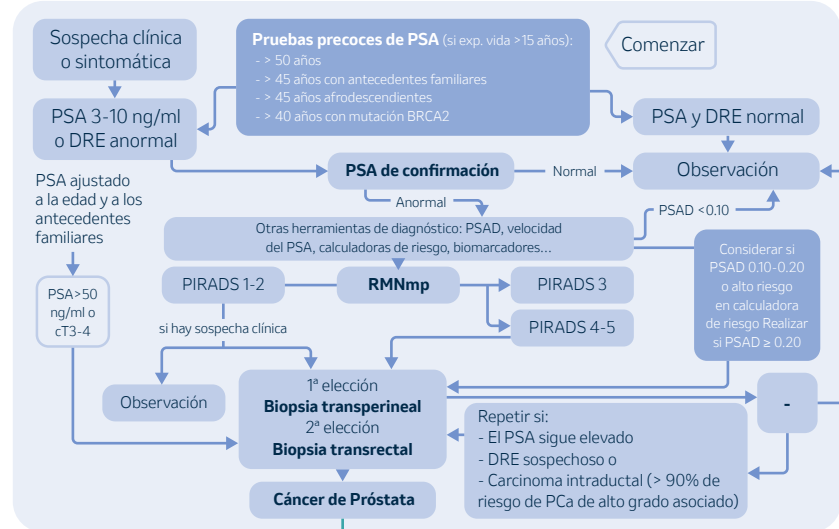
Sospecha clínica o sintomática

Pruebas precoces de PSA (si exp. vida >15 años):
- > 50 años
- > 45 años con antecedentes familiares
- > 45 años afrodescendientes
- > 40 años con mutación BRCA2

Comenzar

PSA 3-10 ng/ml o DRE anormal

PSA y DRE normal

PSA de confirmación

Normal

Observación

PSA ajustado a la edad y a los antecedentes familiares

Anormal

PSAD <0.10

Otras herramientas de diagnóstico: PSAD, velocidad del PSA, calculadoras de riesgo, biomarcadores...

Considerar si PSAD 0.10-0.20 o alto riesgo en calculadora de riesgo Realizar si PSAD ≥ 0.20

PSA>50 ng/ml o cT3-4

PIRADS 1-2

RMNmp

PIRADS 3

PIRADS 4-5

si hay sospecha clínica

Observación

1ª elección
Biopsia transperineal
2ª elección
Biopsia transrectal

-

Repetir si:
- El PSA sigue elevado
- DRE sospechoso o
- Carcinoma intraductal (> 90% de riesgo de PCa de alto grado asociado)

Cáncer de Próstata